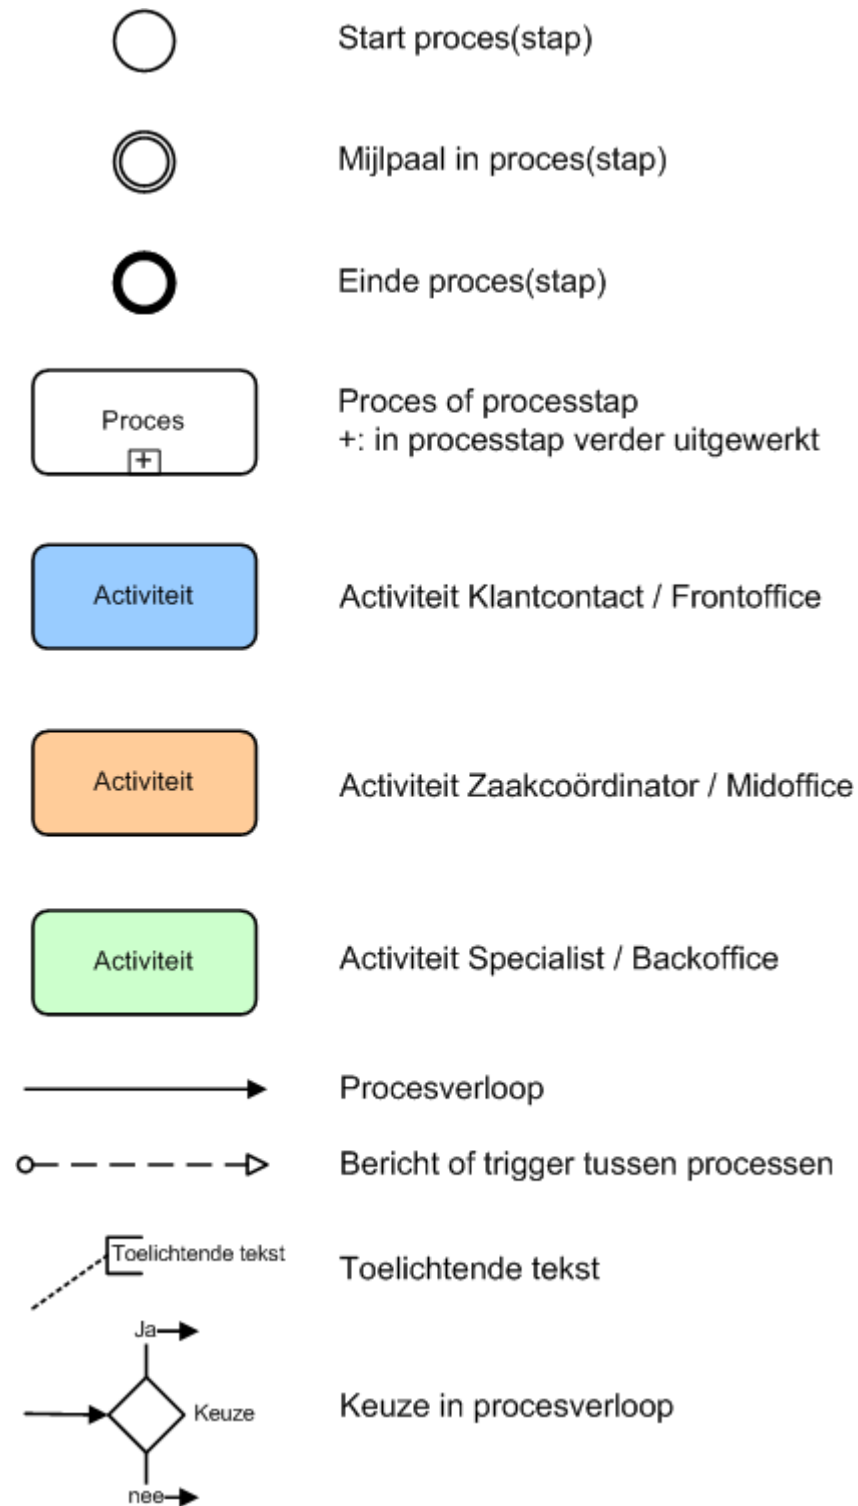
Start proces(stap)

Mijlpaal in proces(stap)

Einde proces(stap)

Proces

Proces of processtap
+: in processtap verder uitgewerkt

Activiteit

Activiteit Klantcontact / Frontoffice

Activiteit

Activiteit Zaakcoördinator / Midoffice

Activiteit

Activiteit Specialist / Backoffice

Procesverloop

Bericht of trigger tussen processen

Toelichtende tekst

Toelichtende tekst

Ja

Keuze

nee

Keuze in procesverloop